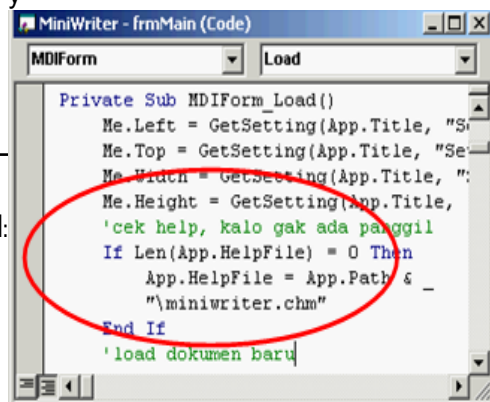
MiniWriter - frmMain (Code)

MDIForm
Load

Private Sub MDIForm_Load()
Me.Left = GetSetting(App.Title, "S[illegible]
Me.Top = GetSetting(App.Title, "Se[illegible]
Me.Width = GetSetting(App.Title, "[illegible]
Me.Height = GetSetting(App.Title, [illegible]
'cek help, kalo gak ada panggil
If Len(App.HelpFile) = 0 Then
App.HelpFile = App.Path & _
"\miniwriter.chm"
End If
'load dokumen baru